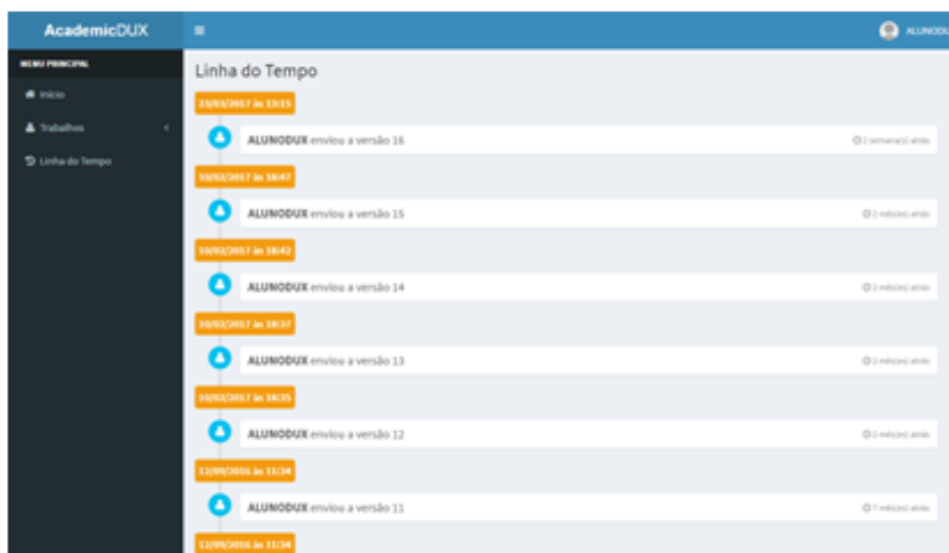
AcademicDUX

ALUNODU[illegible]

MENU PRINCIPAL

Início

Trabalhos

Linha do Tempo

Linha do Tempo

23/03/2017 às 13:15

ALUNODUX enviou a versão 16

2 semana(s) atrás

10/02/2017 às 16:47

ALUNODUX enviou a versão 15

2 mês(es) atrás

10/02/2017 às 16:42

ALUNODUX enviou a versão 14

2 mês(es) atrás

10/02/2017 às 16:37

ALUNODUX enviou a versão 13

2 mês(es) atrás

10/02/2017 às 16:35

ALUNODUX enviou a versão 12

2 mês(es) atrás

12/09/2016 às 11:34

ALUNODUX enviou a versão 11

7 mês(es) atrás

12/09/2016 às 11:34